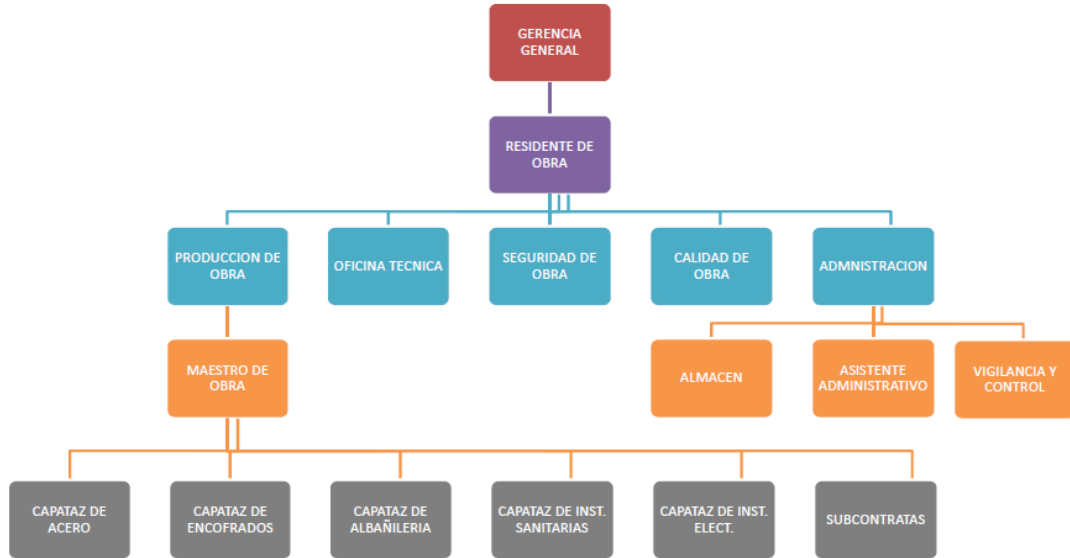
GERENCIA GENERAL

RESIDENTE DE OBRA

PRODUCCION DE OBRA

OFICINA TECNICA

SEGURIDAD DE OBRA

CALIDAD DE OBRA

ADMNISTRACION

MAESTRO DE OBRA

ALMACEN

ASISTENTE ADMINISTRATIVO

VIGILANCIA Y CONTROL

CAPATAZ DE ACERO

CAPATAZ DE ENCOFRADOS

CAPATAZ DE ALBAÑILERIA

CAPATAZ DE INST. SANITARIAS

CAPATAZ DE INST. ELECT.

SUBCONTRATAS